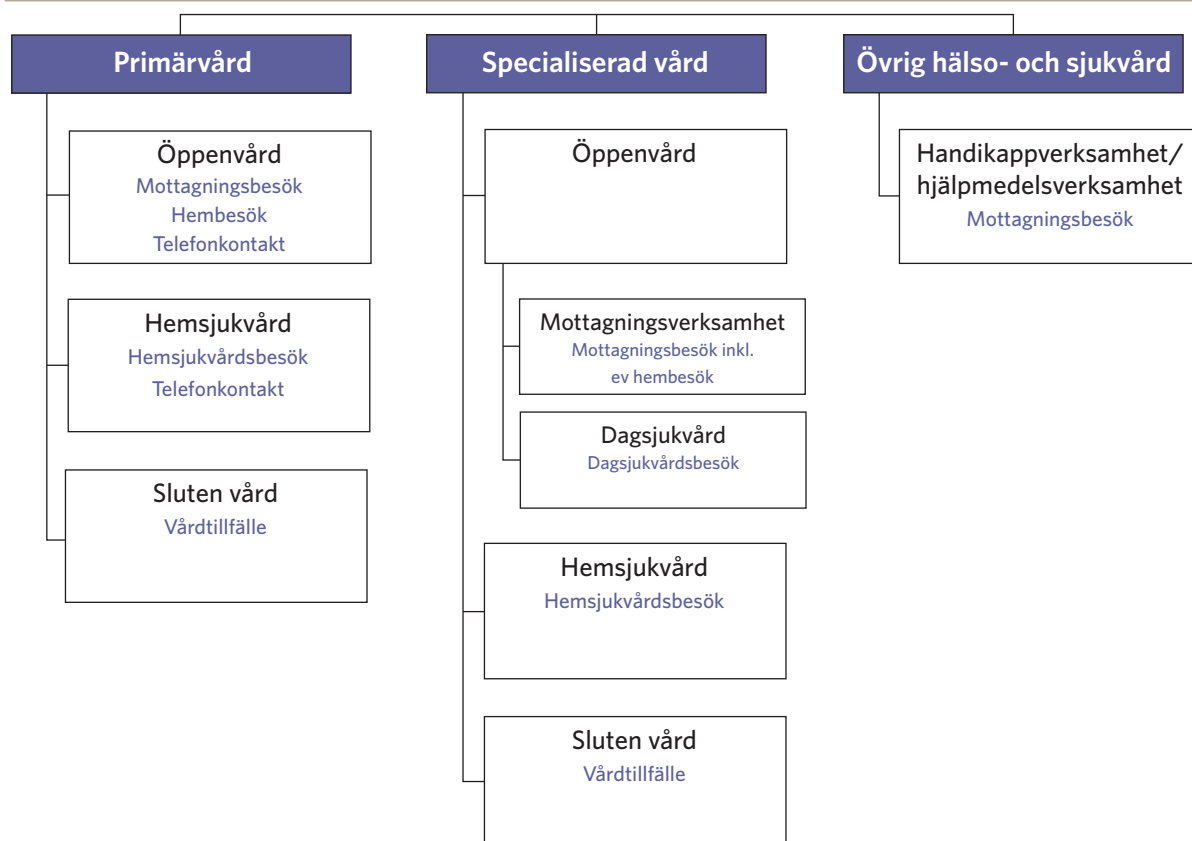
Primärvård

Öppenvård
Mottagningsbesök
Hembesök
Telefonkontakt

Hemsjukvård
Hemsjukvårdsbesök
Telefonkontakt

Sluten vård
Vårdtillfälle

Specialiserad vård

Öppenvård

Mottagningsverksamhet
Mottagningsbesök inkl. ev hembesök

Dagsjukvård
Dagsjukvårdsbesök

Hemsjukvård
Hemsjukvårdsbesök

Sluten vård
Vårdtillfälle

Övrig hälso- och sjukvård

Handikappverksamhet/ hjälpmedelsverksamhet
Mottagningsbesök